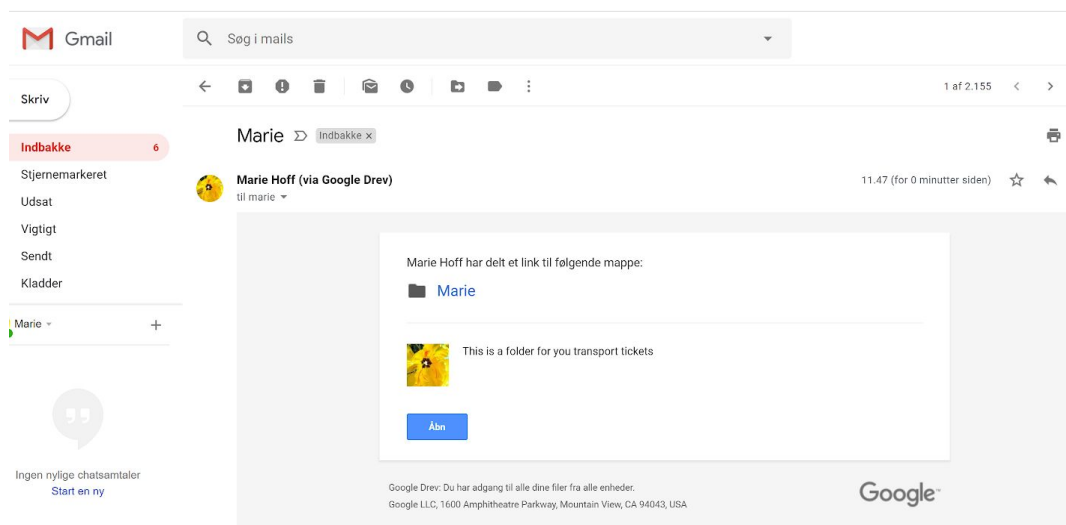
Gmail

Søg i mails

Skriv

Indbakke 6
Stjernemarkeret
Udsat
Vigtigt
Sendt
Kladder

Marie +

Ingen nylige chatsamtaler
Start en ny

1 af 2.155

Marie Indbakke ×

Marie Hoff (via Google Drev)
til marie

11.47 (for 0 minutter siden)

Marie Hoff har delt et link til følgende mappe:

Marie

This is a folder for you transport tickets

Åbn

Google Drev: Du har adgang til alle dine filer fra alle enheder.
Google LLC, 1600 Amphitheatre Parkway, Mountain View, CA 94043, USA

Google